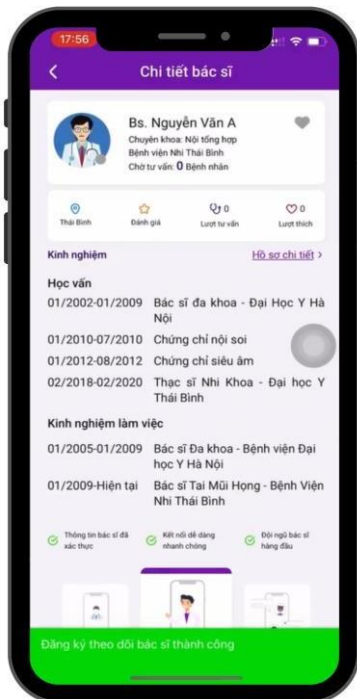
17:56

Chi tiết bác sĩ

Bs. Nguyễn Văn A
Chuyên khoa: Nội tổng hợp
Bệnh viện Nhi Thái Bình
Chờ tư vấn: 0 Bệnh nhân

Thái Bình | Đánh giá | 0 Lượt tư vấn | 0 Lượt thích

Kinh nghiệm | Hồ sơ chi tiết >

Học vấn

| | |
|---|---|
| 01/2002-01/2009 | Bác sĩ đa khoa - Đại Học Y Hà Nội |
| 01/2010-07/2010 | Chứng chỉ nội soi |
| 01/2012-08/2012 | Chứng chỉ siêu âm |
| 02/2018-02/2020 | Thạc sĩ Nhi Khoa - Đại học Y Thái Bình |

Kinh nghiệm làm việc

| | |
|---|---|
| 01/2005-01/2009 | Bác sĩ Đa khoa - Bệnh viện Đại học Y Hà Nội |
| 01/2009-Hiện tại | Bác sĩ Tai Mũi Họng - Bệnh Viện Nhi Thái Bình |

Thông tin bác sĩ đã xác thực
Kết nối dễ dàng nhanh chóng
Đội ngũ bác sĩ hàng đầu

Đăng ký theo dõi bác sĩ thành công